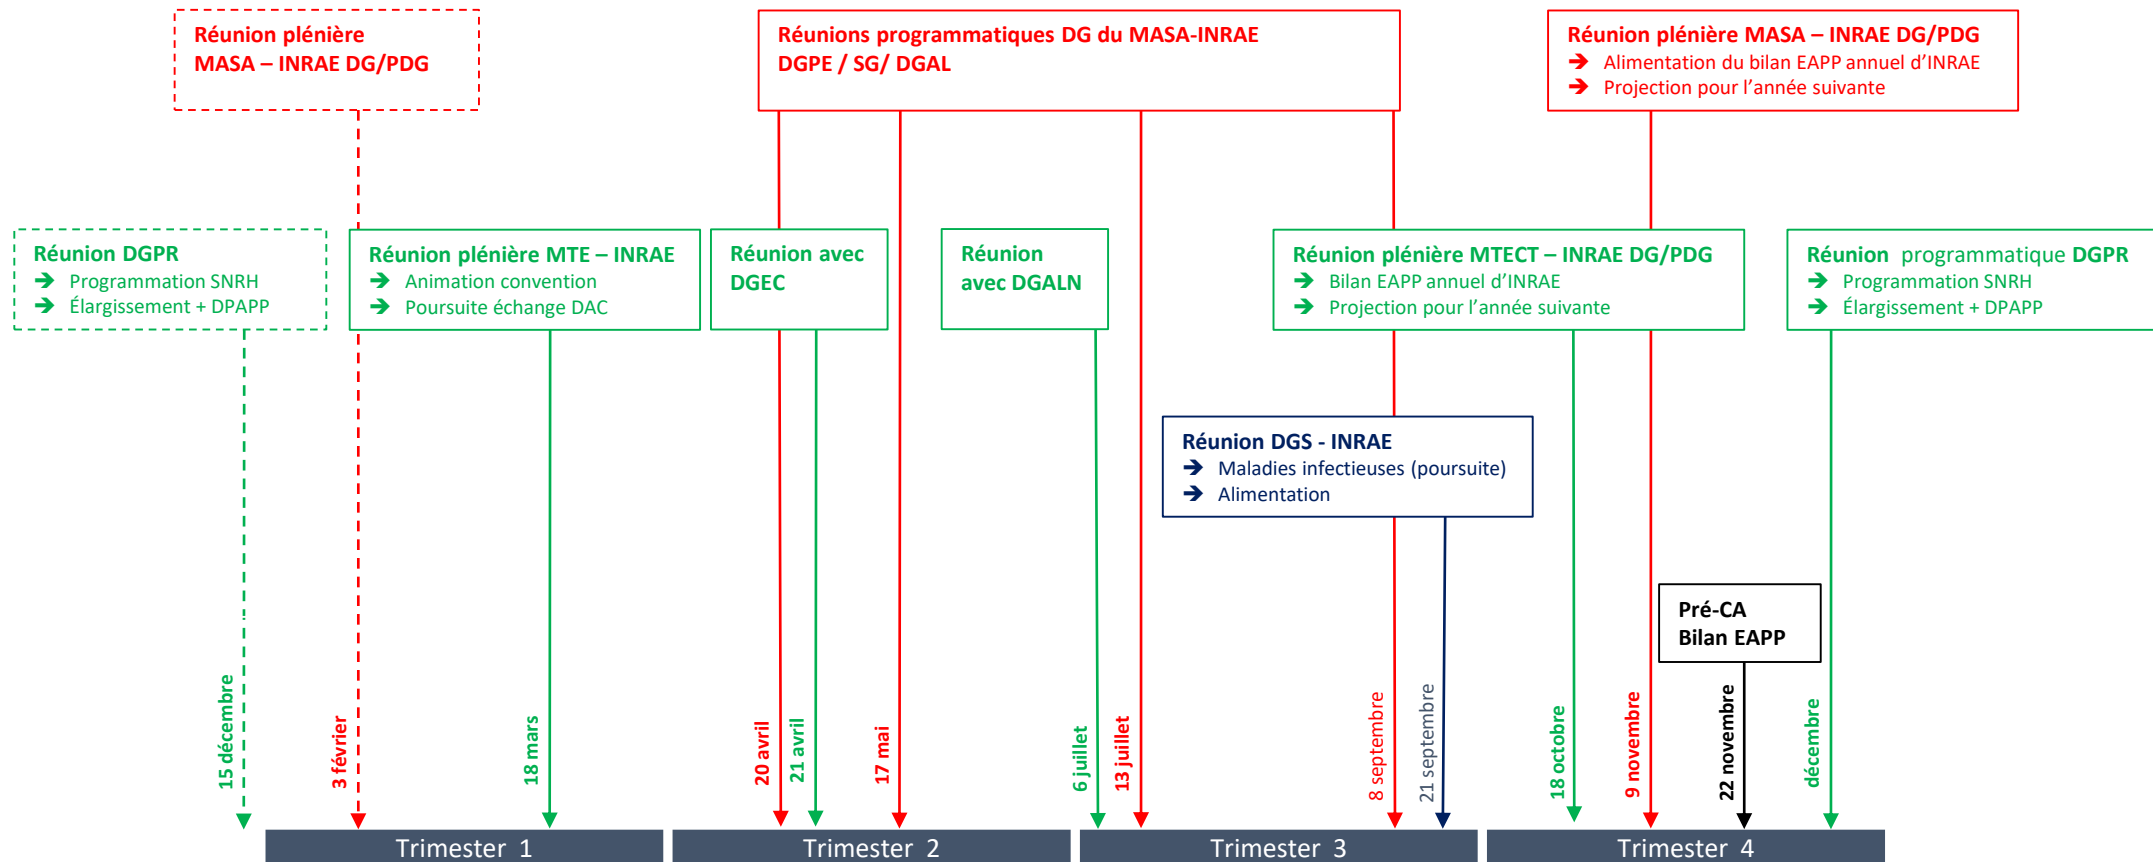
Réunion plénière
MASA – INRAE DG/PDG

Réunions programmatiques DG du MASA-INRAE
DGPE / SG/ DGAL

Réunion plénière MASA – INRAE DG/PDG
➔ Alimentation du bilan EAPP annuel d'INRAE
➔ Projection pour l'année suivante

Réunion DGPR
➔ Programmation SNRH
➔ Élargissement + DPAPP

Réunion plénière MTE – INRAE
➔ Animation convention
➔ Poursuite échange DAC

Réunion avec DGEC

Réunion avec DGALN

Réunion plénière MTECT – INRAE DG/PDG
➔ Bilan EAPP annuel d'INRAE
➔ Projection pour l'année suivante

Réunion programmatique DGPR
➔ Programmation SNRH
➔ Élargissement + DPAPP

Réunion DGS - INRAE
➔ Maladies infectieuses (poursuite)
➔ Alimentation

Pré-CA
Bilan EAPP

15 décembre
3 février
18 mars
20 avril
21 avril
17 mai
6 juillet
13 juillet
8 septembre
21 septembre
18 octobre
9 novembre
22 novembre
décembre

Trimester 1
Trimester 2
Trimester 3
Trimester 4